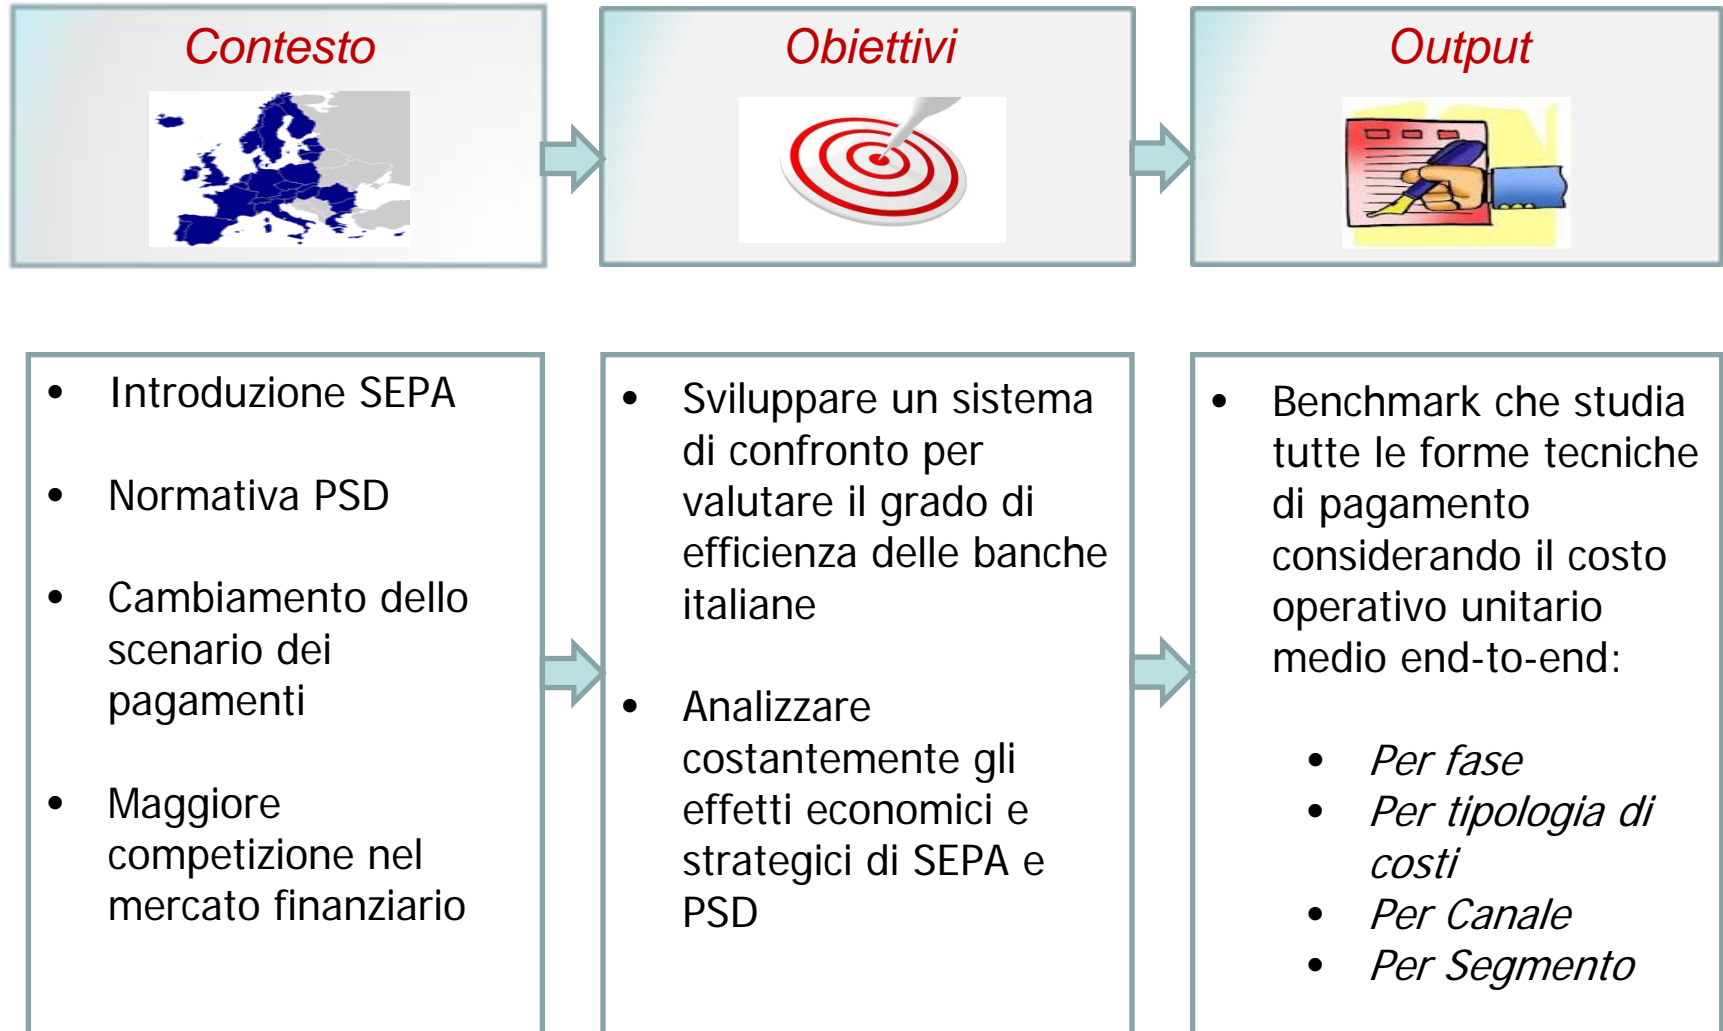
Contesto

Obiettivi

Output

- Introduzione SEPA
- Normativa PSD
- Cambiamento dello scenario dei pagamenti
- Maggiore competizione nel mercato finanziario

- Sviluppare un sistema di confronto per valutare il grado di efficienza delle banche italiane
- Analizzare costantemente gli effetti economici e strategici di SEPA e PSD

- Benchmark che studia tutte le forme tecniche di pagamento considerando il costo operativo unitario medio end-to-end:
  - *Per fase*
  - *Per tipologia di costi*
  - *Per Canale*
  - *Per Segmento*